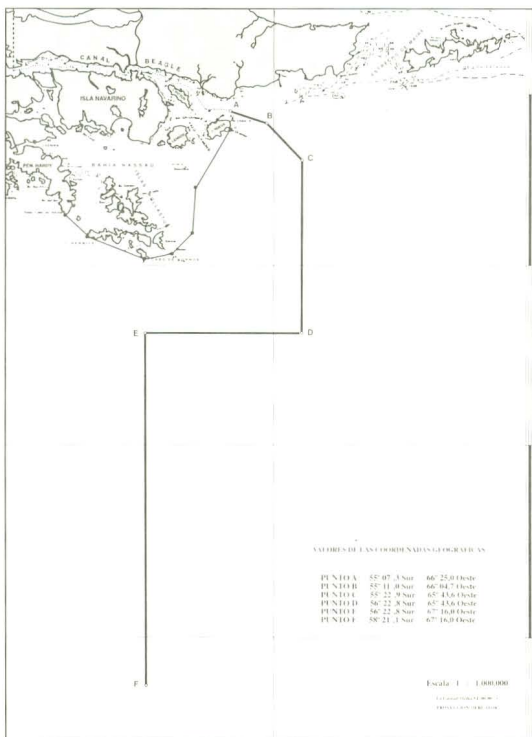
CANAL BEAGLE

ISLA NAVARINO

BAHIA NASSAU

A

B

C

D

E

F

VALORES DE LAS COORDENADAS GEOGRAFICAS

| | | |
|---|---|---|
| PUNTO A | 55° 07' ,3 Sur | 66° 25',0 Oeste |
| PUNTO B | 55° 11' ,0 Sur | 66° 04',7 Oeste |
| PUNTO C | 55° 22' ,9 Sur | 65° 43',6 Oeste |
| PUNTO D | 56° 22' ,8 Sur | 65° 43',6 Oeste |
| PUNTO E | 56° 22' ,8 Sur | 67° 16',0 Oeste |
| PUNTO F | 58° 21' ,1 Sur | 67° 16',0 Oeste |

Escala 1 : 1.000.000

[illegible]

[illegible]